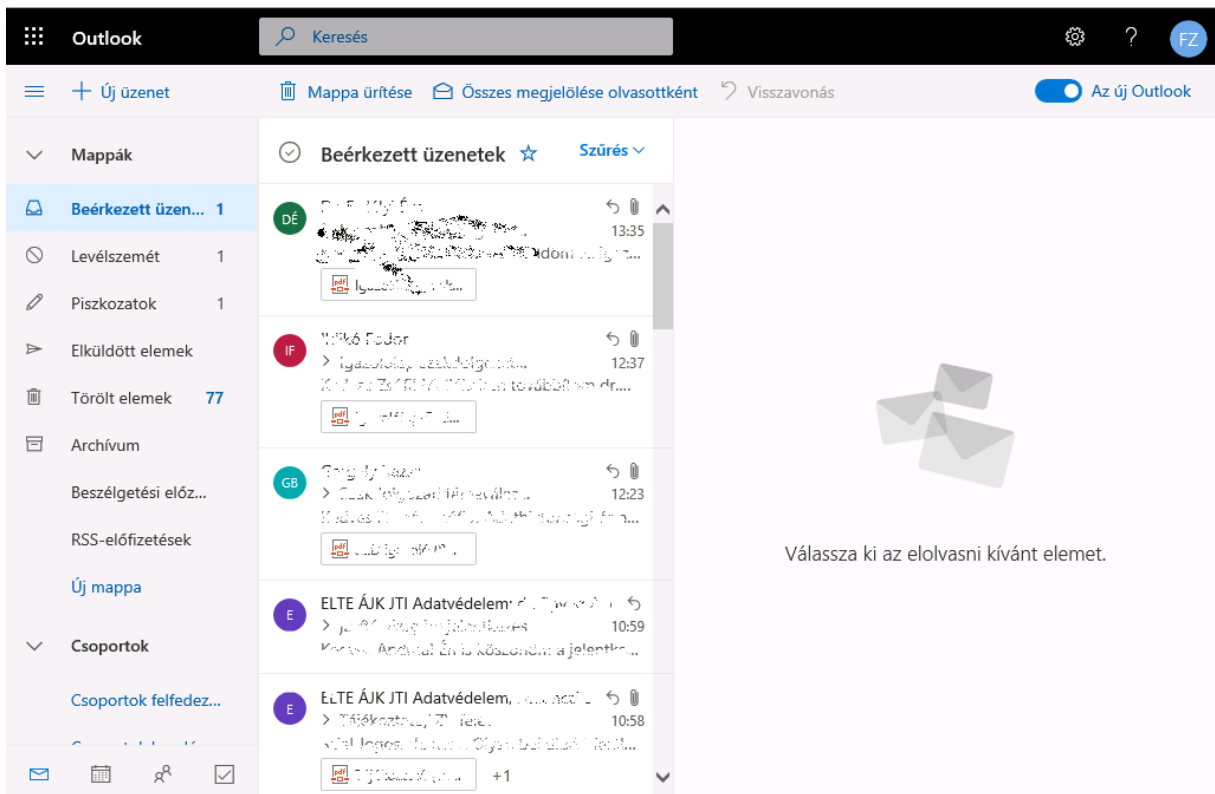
Outlook
Keresés
?
FZ
Új üzenet
Mappa ürítése
Összes megjelölése olvasottként
Visszavonás
Az új Outlook
Mappák
Beérkezett üzen... 1
Levélszemét 1
Piszkozatok 1
Elküldött elemek
Törölt elemek 77
Archívum
Beszélgetési előz...
RSS-előfizetések
Új mappa
Csoportok
Csoportok felfedez...
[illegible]
Beérkezett üzenetek
Szűrés
DÉ
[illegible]
13:35
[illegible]
IF
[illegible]
12:37
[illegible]
GB
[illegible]
12:23
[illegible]
E
ELTE ÁJK JTI Adatvédelem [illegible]
10:59
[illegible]
E
ELTE ÁJK JTI Adatvédelem, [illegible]
10:58
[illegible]
+1
Válassza ki az elolvasni kívánt elemet.